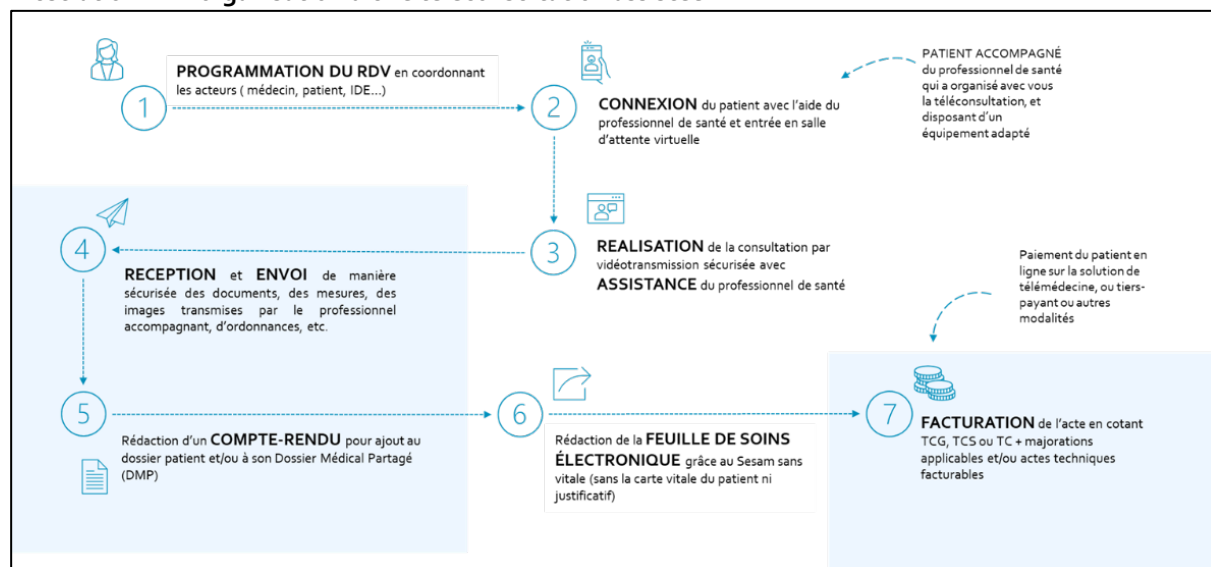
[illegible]

1

PROGRAMMATION DU RDV en coordonnant les acteurs ( médecin, patient, IDE…)

2

CONNEXION du patient avec l'aide du professionnel de santé et entrée en salle d'attente virtuelle

PATIENT ACCOMPAGNÉ du professionnel de santé qui a organisé avec vous la téléconsultation, et disposant d'un équipement adapté

3

REALISATION de la consultation par vidéotransmission sécurisée avec ASSISTANCE du professionnel de santé

4

RECEPTION et ENVOI de manière sécurisée des documents, des mesures, des images transmises par le professionnel accompagnant, d'ordonnances, etc.

Paiement du patient en ligne sur la solution de télémédecine, ou tiers-payant ou autres modalités

5

Rédaction d'un COMPTE-RENDU pour ajout au dossier patient et/ou à son Dossier Médical Partagé (DMP)

6

Rédaction de la FEUILLE DE SOINS ÉLECTRONIQUE grâce au Sesam sans vitale (sans la carte vitale du patient ni justificatif)

7

FACTURATION de l'acte en cotant TCG, TCS ou TC + majorations applicables et/ou actes techniques facturables